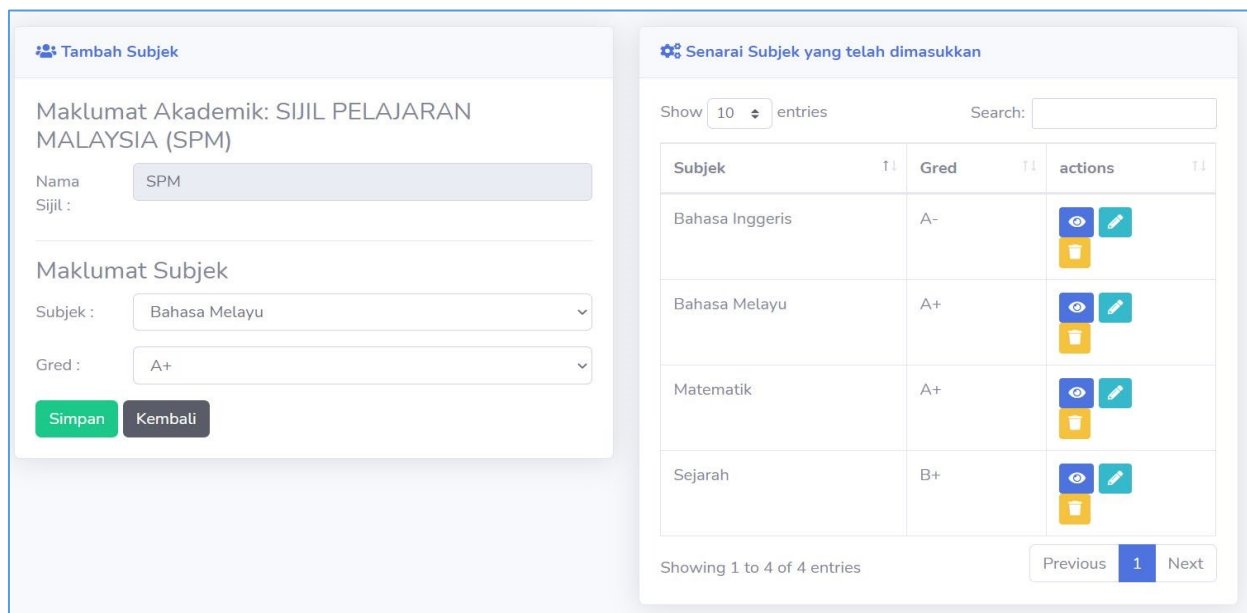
Tambah Subjek

Maklumat Akademik: SIJIL PELAJARAN MALAYSIA (SPM)

Nama Sijil : SPM

Maklumat Subjek

Subjek : Bahasa Melayu

Gred : A+

Simpan Kembali

Senarai Subjek yang telah dimasukkan

Show 10 entries

Search:

| Subjek | Gred | actions |
|---|---|---|
| Bahasa Inggeris | A- | |
| Bahasa Melayu | A+ | |
| Matematik | A+ | |
| Sejarah | B+ | |

Showing 1 to 4 of 4 entries

Previous 1 Next